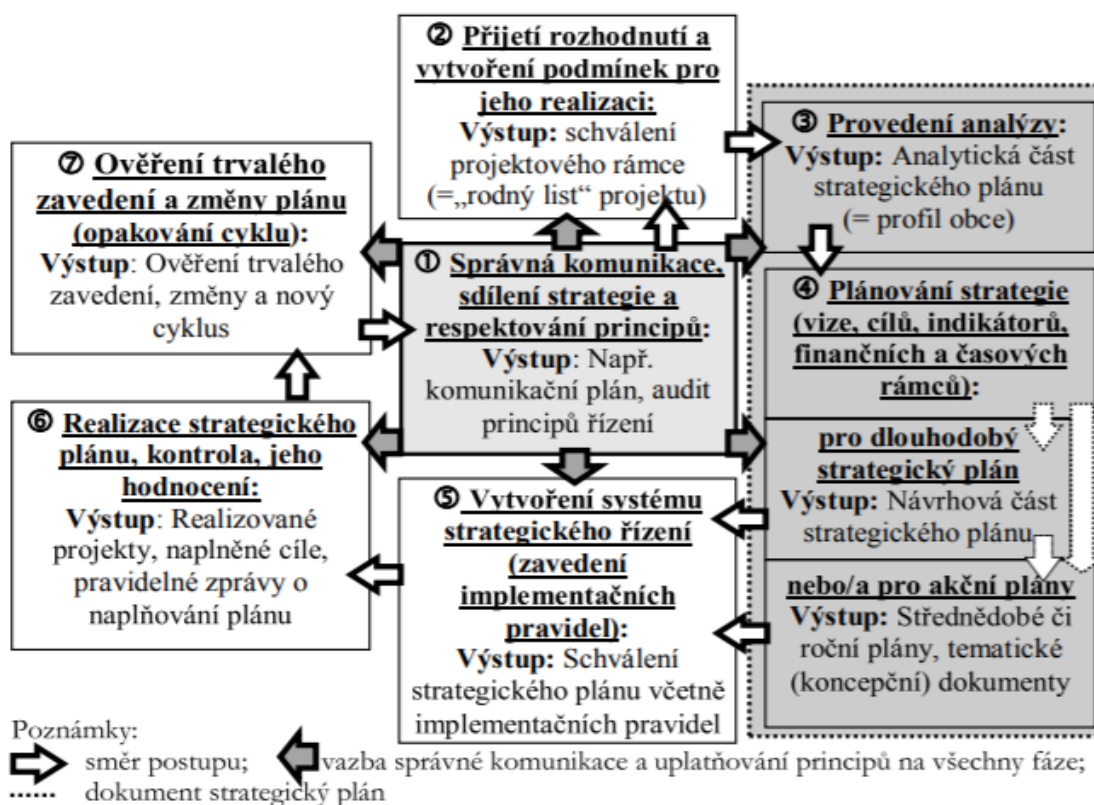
② Přijetí rozhodnutí a vytvoření podmínek pro jeho realizaci:
Výstup: schválení projektového rámce (=„rodný list“ projektu)

③ Provedení analýzy:
Výstup: Analytická část strategického plánu (= profil obce)

⑦ Ověření trvalého zavedení a změny plánu (opakování cyklu):
Výstup: Ověření trvalého zavedení, změny a nový cyklus

① Správná komunikace, sdílení strategie a respektování principů:
Výstup: Např. komunikační plán, audit principů řízení

④ Plánování strategie (vize, cílů, indikátorů, finančních a časových rámců):

pro dlouhodobý strategický plán
Výstup: Návrhová část strategického plánu

⑥ Realizace strategického plánu, kontrola, jeho hodnocení:
Výstup: Realizované projekty, naplněné cíle, pravidelné zprávy o naplňování plánu

⑤ Vytvoření systému strategického řízení (zavedení implementačních pravidel):
Výstup: Schválení strategického plánu včetně implementačních pravidel

nebo/a pro akční plány
Výstup: Střednědobé či roční plány, tematické (koncepční) dokumenty

Poznámky:
směr postupu; vazba správné komunikace a uplatňování principů na všechny fáze;
dokument strategický plán